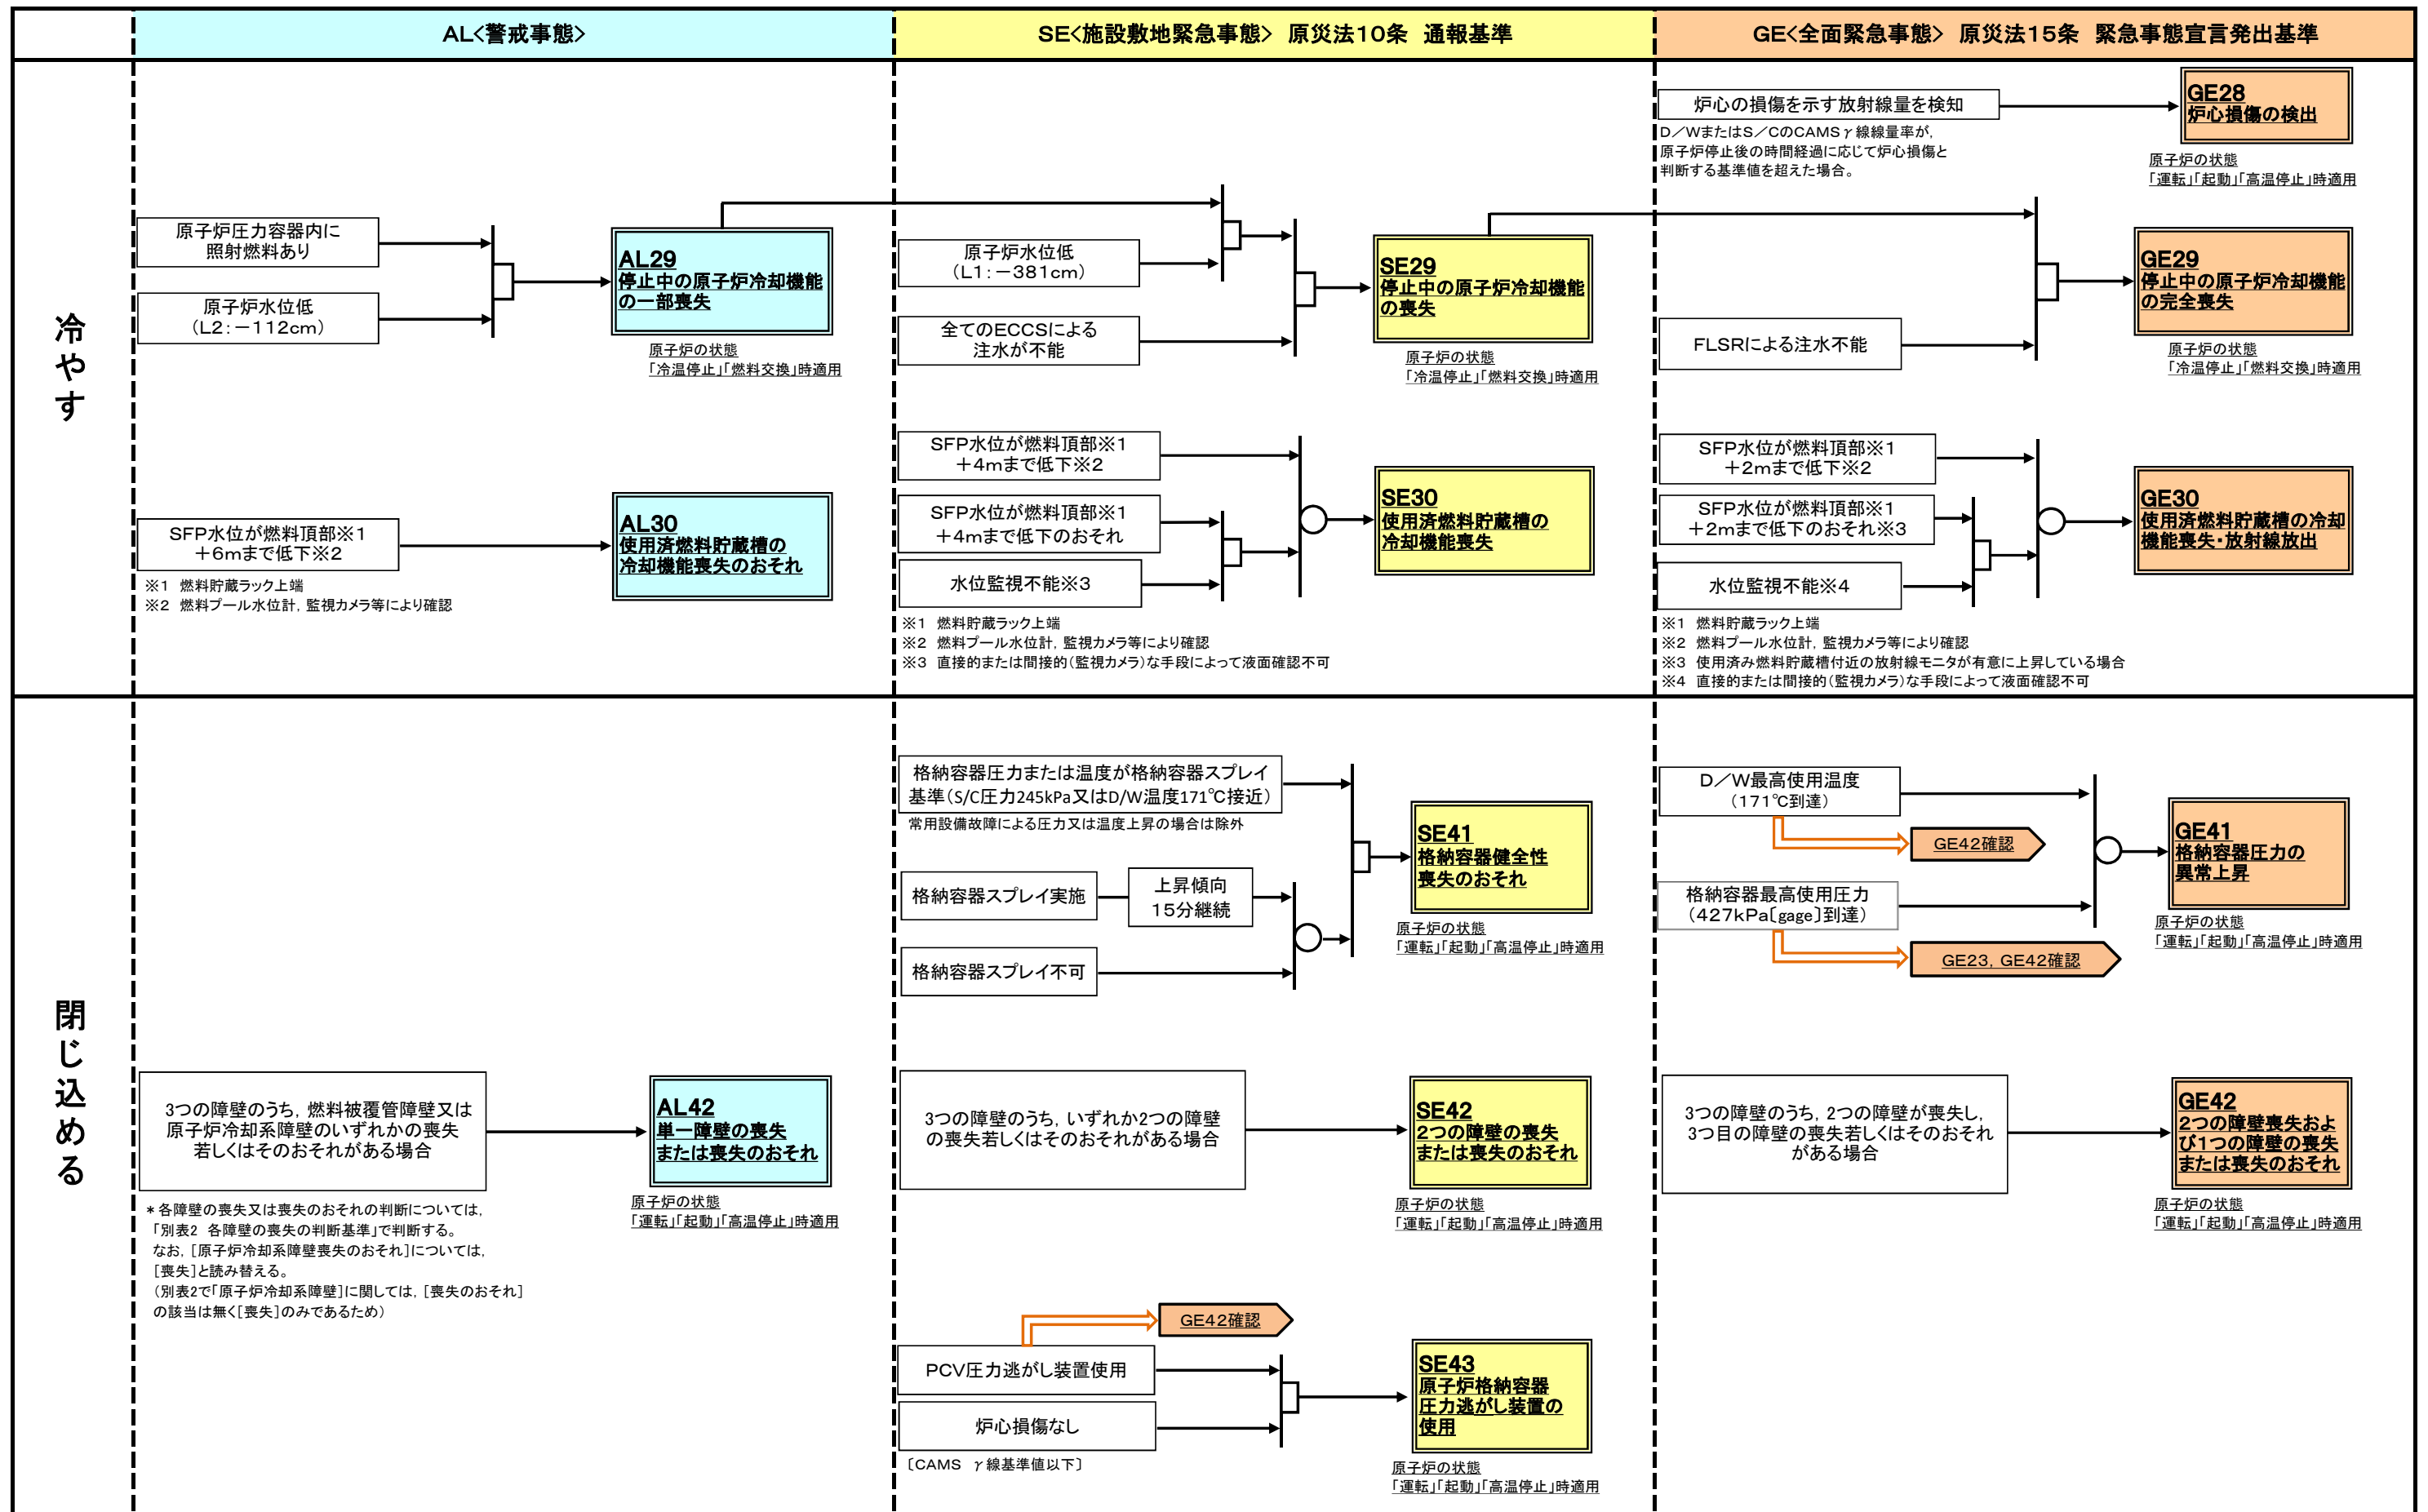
AL<警戒事態>

SE<施設敷地緊急事態> 原災法10条 通報基準

GE<全面緊急事態> 原災法15条 緊急事態宣言発出基準

冷やす

炉心の損傷を示す放射線量を検知

D／WまたはS／CのCAMSγ線線量率が，原子炉停止後の時間経過に応じて炉心損傷と判断する基準値を超えた場合。

GE28
炉心損傷の検出

原子炉の状態
「運転」「起動」「高温停止」時適用

原子炉圧力容器内に照射燃料あり

原子炉水位低
（L2：－112cm）

AL29
停止中の原子炉冷却機能の一部喪失

原子炉の状態
「冷温停止」「燃料交換」時適用

原子炉水位低
（L1：－381cm）

全てのECCSによる注水が不能

SE29
停止中の原子炉冷却機能の喪失

原子炉の状態
「冷温停止」「燃料交換」時適用

FLSRによる注水不能

GE29
停止中の原子炉冷却機能の完全喪失

原子炉の状態
「冷温停止」「燃料交換」時適用

SFP水位が燃料頂部※1
＋6mまで低下※2

※1 燃料貯蔵ラック上端
※2 燃料プール水位計，監視カメラ等により確認

AL30
使用済燃料貯蔵槽の冷却機能喪失のおそれ

SFP水位が燃料頂部※1
＋4mまで低下※2

SFP水位が燃料頂部※1
＋4mまで低下のおそれ

水位監視不能※3

※1 燃料貯蔵ラック上端
※2 燃料プール水位計，監視カメラ等により確認
※3 直接的または間接的（監視カメラ）な手段によって液面確認不可

SE30
使用済燃料貯蔵槽の冷却機能喪失

SFP水位が燃料頂部※1
＋2mまで低下※2

SFP水位が燃料頂部※1
＋2mまで低下のおそれ※3

水位監視不能※4

※1 燃料貯蔵ラック上端
※2 燃料プール水位計，監視カメラ等により確認
※3 使用済み燃料貯蔵槽付近の放射線モニタが有意に上昇している場合
※4 直接的または間接的（監視カメラ）な手段によって液面確認不可

GE30
使用済燃料貯蔵槽の冷却機能喪失・放射線放出

閉じ込める

格納容器圧力または温度が格納容器スプレイ基準（S/C圧力245kPa又はD/W温度171℃接近）

常用設備故障による圧力又は温度上昇の場合は除外

格納容器スプレイ実施

上昇傾向
15分継続

格納容器スプレイ不可

SE41
格納容器健全性喪失のおそれ

原子炉の状態
「運転」「起動」「高温停止」時適用

D／W最高使用温度
（171℃到達）

GE42確認

格納容器最高使用圧力
（427kPa[gage]到達）

GE23，GE42確認

GE41
格納容器圧力の異常上昇

原子炉の状態
「運転」「起動」「高温停止」時適用

3つの障壁のうち，燃料被覆管障壁又は原子炉冷却系障壁のいずれかの喪失若しくはそのおそれがある場合

AL42
単一障壁の喪失または喪失のおそれ

原子炉の状態
「運転」「起動」「高温停止」時適用

＊各障壁の喪失又は喪失のおそれの判断については，「別表2 各障壁の喪失の判断基準」で判断する。
なお，[原子炉冷却系障壁喪失のおそれ]については，[喪失]と読み替える。
（別表2で「原子炉冷却系障壁」に関しては，[喪失のおそれ]の該当は無く[喪失]のみであるため）

3つの障壁のうち，いずれか2つの障壁の喪失若しくはそのおそれがある場合

SE42
2つの障壁の喪失または喪失のおそれ

原子炉の状態
「運転」「起動」「高温停止」時適用

3つの障壁のうち，2つの障壁が喪失し，3つ目の障壁の喪失若しくはそのおそれがある場合

GE42
2つの障壁喪失および1つの障壁の喪失または喪失のおそれ

原子炉の状態
「運転」「起動」「高温停止」時適用

GE42確認

PCV圧力逃がし装置使用

炉心損傷なし

〔CAMS γ線基準値以下〕

SE43
原子炉格納容器圧力逃がし装置の使用

原子炉の状態
「運転」「起動」「高温停止」時適用